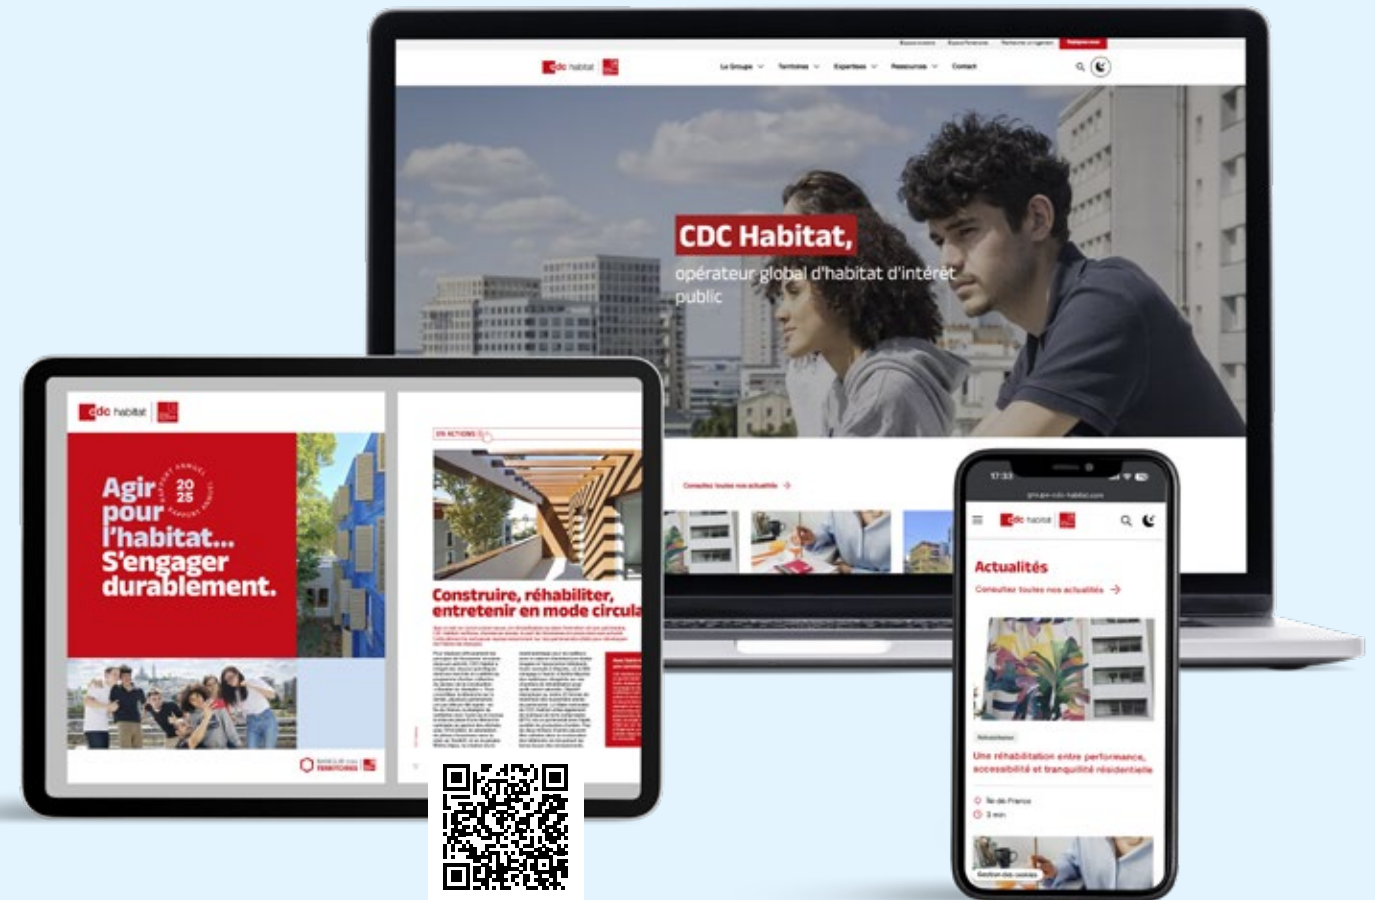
cdc habitat

Le Groupe Territoires Expertises Ressources Contact

CDC Habitat,

opérateur global d'habitat d'intérêt public

Consultez toutes nos actualités →

cdc habitat

Agir pour l'habitat... S'engager durablement.

20 25

RAPPORT ANNUEL

EN ACTIONS

Construire, réhabiliter, entretenir en mode circula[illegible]

17:33

cdc habitat

Actualités

Consultez toutes nos actualités →

Une réhabilitation entre performance, accessibilité et tranquillité résidentielle

Île-de-France

3 min

Gestion des cookies